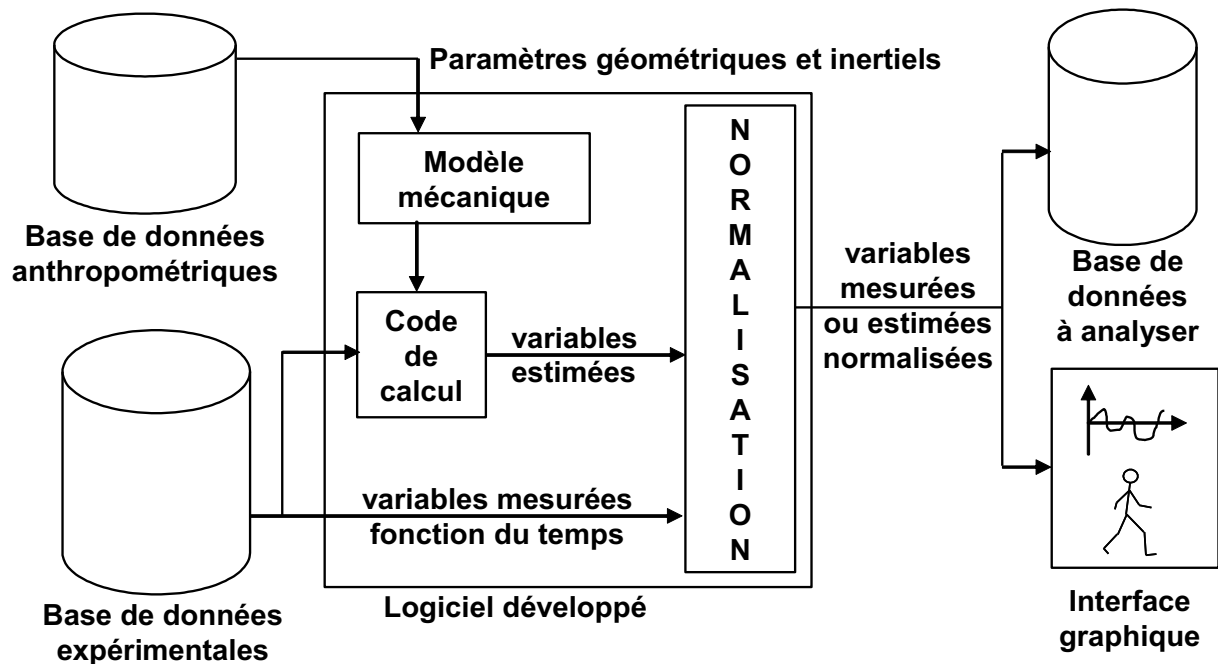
Paramètres géométriques et inertiels

Modèle mécanique

NORMALISATION

Base de données anthropométriques

Code de calcul

variables estimées

variables mesurées ou estimées normalisées

Base de données à analyser

Base de données expérimentales

variables mesurées fonction du temps

Logiciel développé

Interface graphique